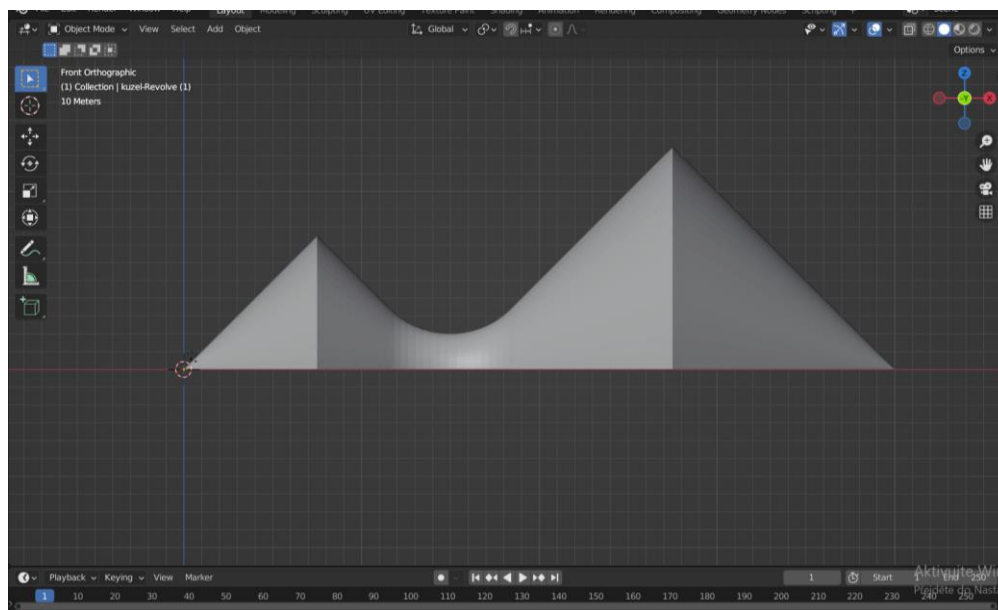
Object Mode View Select Add Object

Global

Options

Front Orthographic
(1) Collection | kuzel-Revolve (1)
10 Meters

Playback Keying View Marker

1 Start 1 End 250

Aktivujte Wi
Přejděte do Nast

1 10 20 30 40 50 60 70 80 90 100 110 120 130 140 150 160 170 180 190 200 210 220 230 240 250